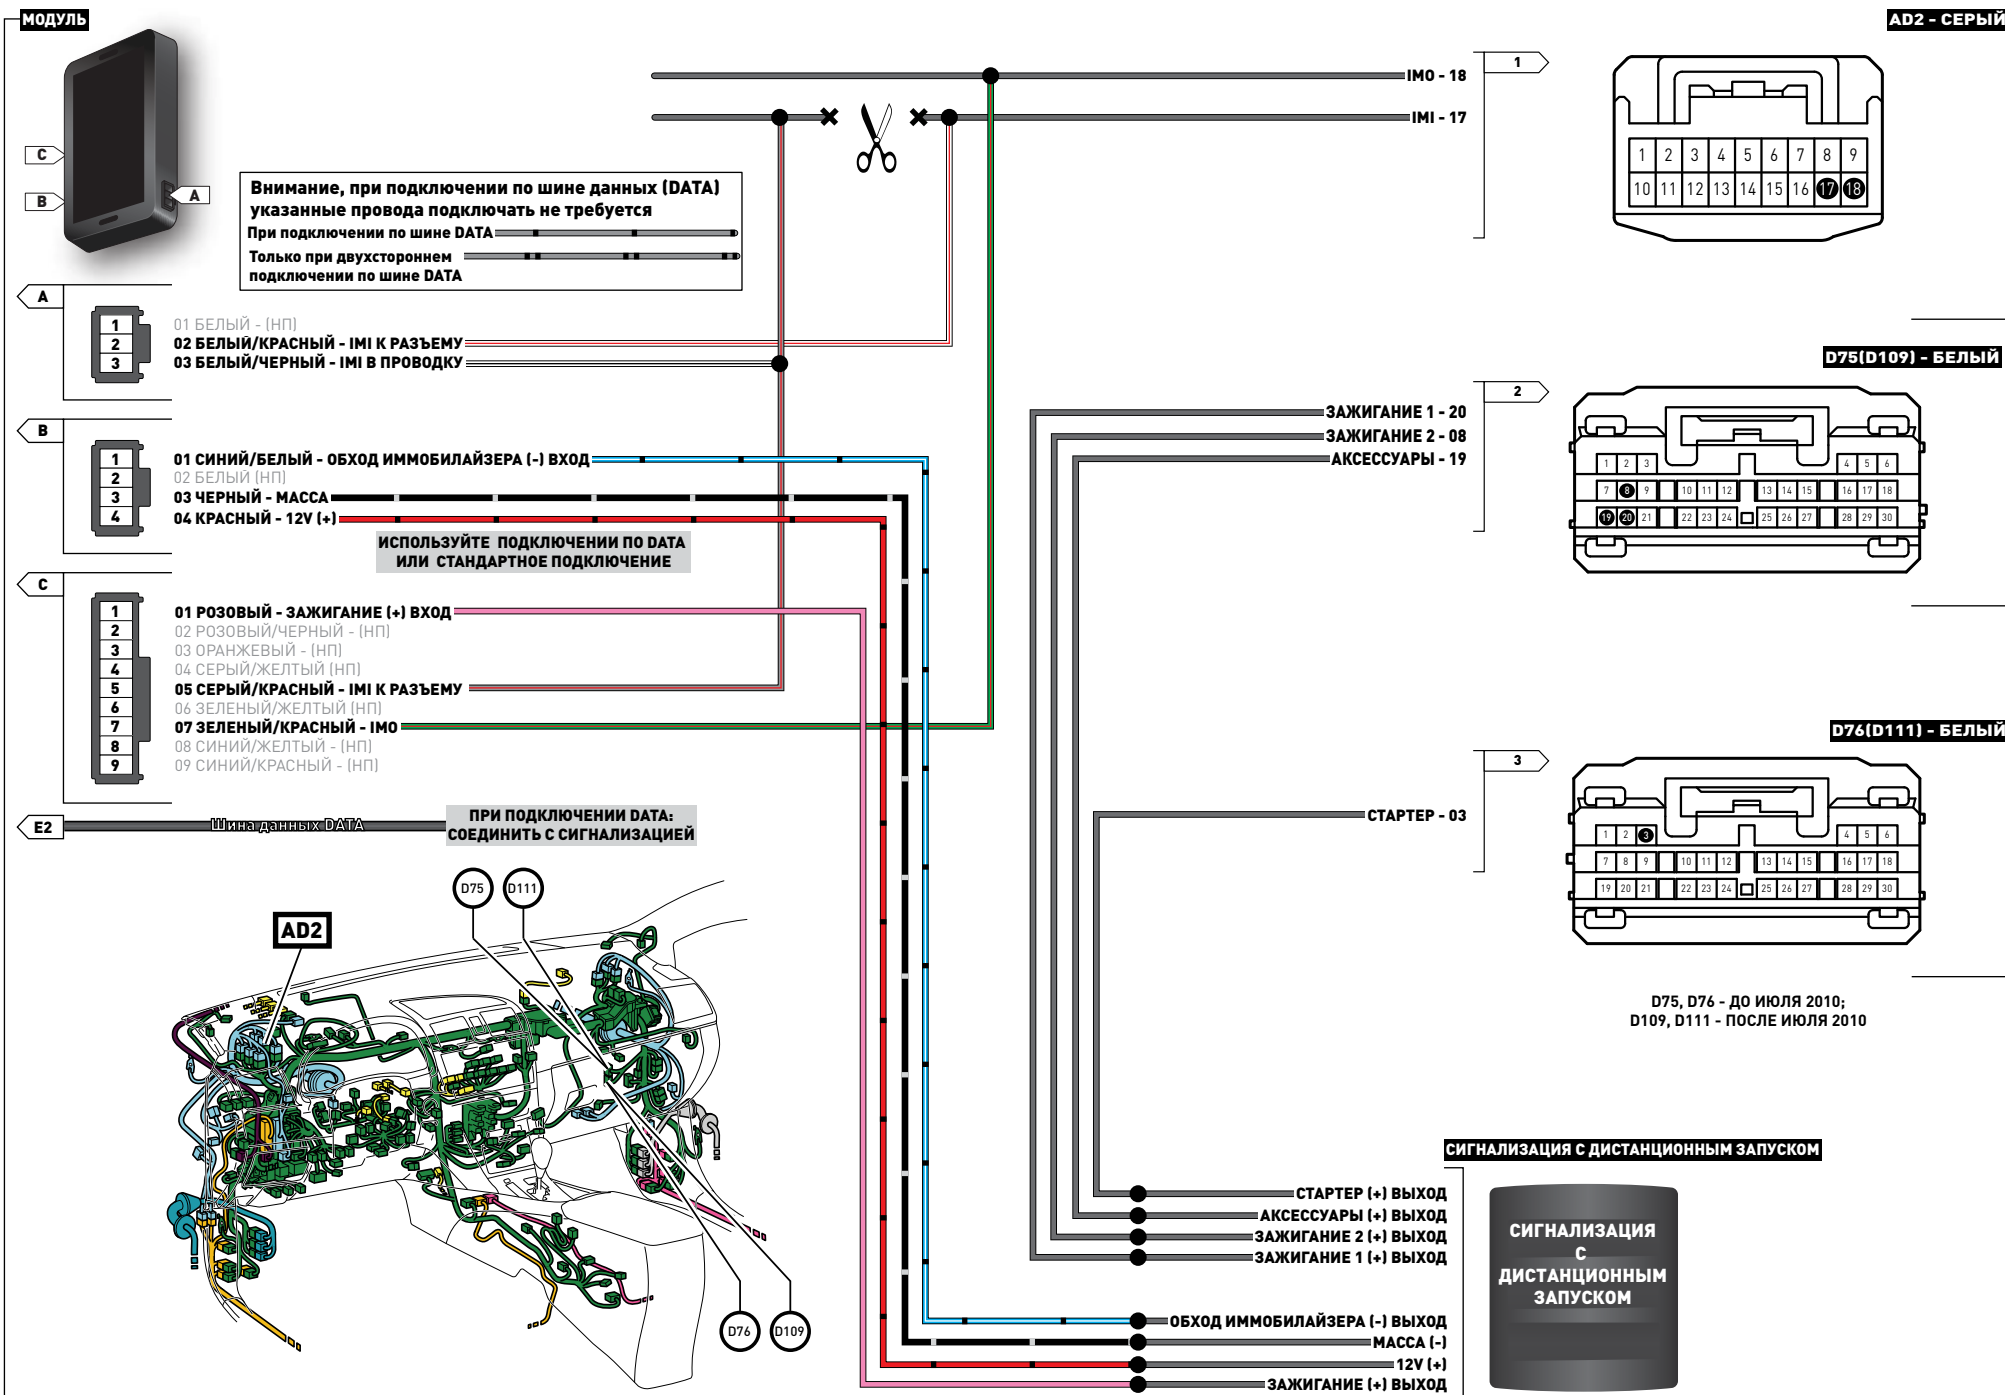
МОДУЛЬ

C

B

A

Внимание, при подключении по шине данных (DATA) указанные провода подключать не требуется
При подключении по шине DATA
Только при двухстороннем подключении по шине DATA

IMO - 18
IMI - 17

1

AD2 - СЕРЫЙ

| 1 | 2 | 3 | 4 | 5 | 6 | 7 | 8 | 9 |
|---|---|---|---|---|---|---|---|---|
| 10 | 11 | 12 | 13 | 14 | 15 | 16 | 17 | 18 |

A

1
2
3

01 БЕЛЫЙ - (НП)
02 БЕЛЫЙ/КРАСНЫЙ - IMI К РАЗЪЕМУ
03 БЕЛЫЙ/ЧЕРНЫЙ - IMI В ПРОВОДКУ

D75(D109) - БЕЛЫЙ

ЗАЖИГАНИЕ 1 - 20
ЗАЖИГАНИЕ 2 - 08
АКСЕССУАРЫ - 19

2

B

1
2
3
4

01 СИНИЙ/БЕЛЫЙ - ОБХОД ИММОБИЛАЙЗЕРА (-) ВХОД
02 БЕЛЫЙ (НП)
03 ЧЕРНЫЙ - МАССА
04 КРАСНЫЙ - 12V (+)

ИСПОЛЬЗУЙТЕ ПОДКЛЮЧЕНИИ ПО DATA ИЛИ СТАНДАРТНОЕ ПОДКЛЮЧЕНИЕ

1 2 3 4 5 6
7 8 9 10 11 12 13 14 15 16 17 18
19 20 21 22 23 24 25 26 27 28 29 30

C

1
2
3
4
5
6
7
8
9

01 РОЗОВЫЙ - ЗАЖИГАНИЕ (+) ВХОД
02 РОЗОВЫЙ/ЧЕРНЫЙ - (НП)
03 ОРАНЖЕВЫЙ - (НП)
04 СЕРЫЙ/ЖЕЛТЫЙ (НП)
05 СЕРЫЙ/КРАСНЫЙ - IMI К РАЗЪЕМУ
06 ЗЕЛЕНЫЙ/ЖЕЛТЫЙ (НП)
07 ЗЕЛЕНЫЙ/КРАСНЫЙ - IMO
08 СИНИЙ/ЖЕЛТЫЙ - (НП)
09 СИНИЙ/КРАСНЫЙ - (НП)

D76(D111) - БЕЛЫЙ

3

СТАРТЕР - 03

1 2 3 4 5 6
7 8 9 10 11 12 13 14 15 16 17 18
19 20 21 22 23 24 25 26 27 28 29 30

E2

Шина данных DATA

ПРИ ПОДКЛЮЧЕНИИ DATA: СОЕДИНИТЬ С СИГНАЛИЗАЦИЕЙ

D75
D111
AD2

D75, D76 - ДО ИЮЛЯ 2010;
D109, D111 - ПОСЛЕ ИЮЛЯ 2010

СИГНАЛИЗАЦИЯ С ДИСТАНЦИОННЫМ ЗАПУСКОМ

СТАРТЕР (+) ВЫХОД
АКСЕССУАРЫ (+) ВЫХОД
ЗАЖИГАНИЕ 2 (+) ВЫХОД
ЗАЖИГАНИЕ 1 (+) ВЫХОД

СИГНАЛИЗАЦИЯ С ДИСТАНЦИОННЫМ ЗАПУСКОМ

ОБХОД ИММОБИЛАЙЗЕРА (-) ВЫХОД
МАССА (-)
12V (+)
ЗАЖИГАНИЕ (+) ВЫХОД

D76
D109